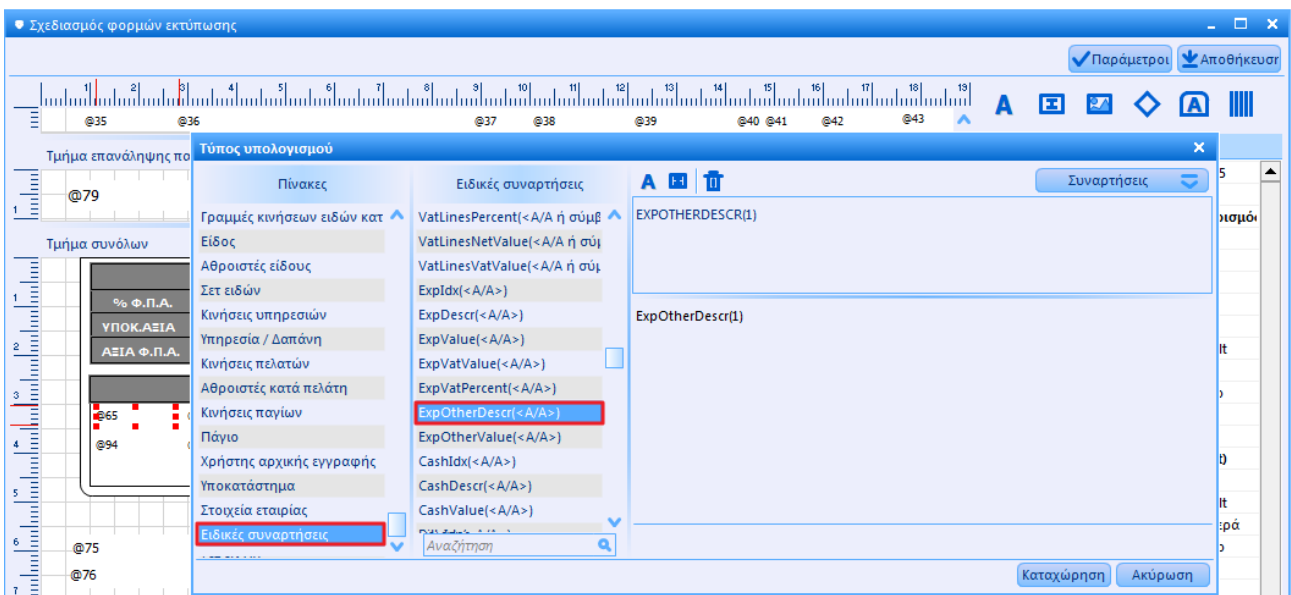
Σχεδιασμός φορμών εκτύπωσης

Παράμετροι
Αποθήκευση

1 2 3 4 5 6 7 8 9 10 11 12 13 14 15 16 17 18 19

@35 @36 @37 @38 @39 @40 @41 @42 @43

Τμήμα επανάληψης πο

@79

Τμήμα συνόλων

% Φ.Π.Α.
ΥΠΟΚ.ΑΞΙΑ
ΑΞΙΑ Φ.Π.Α.

@65
@94

@75
@76

Τύπος υπολογισμού

Πίνακες

Γραμμές κινήσεων ειδών κατ
Είδος
Αθροιστές είδους
Σετ ειδών
Κινήσεις υπηρεσιών
Υπηρεσία / Δαπάνη
Κινήσεις πελατών
Αθροιστές κατά πελάτη
Κινήσεις παγίων
Πάγιο
Χρήστης αρχικής εγγραφής
Υποκατάστημα
Στοιχεία εταιρίας
Ειδικές συναρτήσεις

Ειδικές συναρτήσεις

VatLinesPercent(<Α/Α ή σύμβ
VatLinesNetValue(<Α/Α ή σύμ
VatLinesVatValue(<Α/Α ή σύμ
ExpIdx(<Α/Α>)
ExpDescr(<Α/Α>)
ExpValue(<Α/Α>)
ExpVatValue(<Α/Α>)
ExpVatPercent(<Α/Α>)
ExpOtherDescr(<Α/Α>)
ExpOtherValue(<Α/Α>)
CashIdx(<Α/Α>)
CashDescr(<Α/Α>)
CashValue(<Α/Α>)

Αναζήτηση

Συναρτήσεις

EXPOTHERDESCR(1)

ExpOtherDescr(1)

Καταχώρηση
Ακύρωση

5
ισμό
lt
lt
ερά